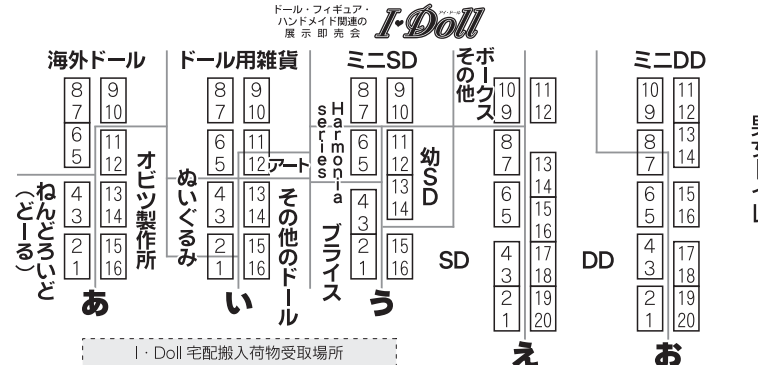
ドール・フィギュア・ハンドメイド関連の展示即売会 I・Doll アイ・ドール

海外ドール
8 9
7 10
6 11
5 12
4 13
3 14
2 15
1 16
ねんどろいど（どーる）
オビツ製作所
あ

ドール用雑貨
8 9
7 10
6 11
5 12
4 13
3 14
2 15
1 16
アート
ぬいぐるみ
その他のドール
い

ミニSD
8 9
7 10
6 11
5 12
4 13
3 14
2 15
1 16
Harmonia series
幼SD
ブライス
SD
う

ボークス その他
10 11
9 12
8 13
7 14
6 15
5 16
4 17
3 18
2 19
1 20
え

ミニDD
10 11
9 12
8 13
7 14
6 15
5 16
4 17
3 18
2 19
1 20
DD
お

I・Doll 宅配搬入荷物受取場所